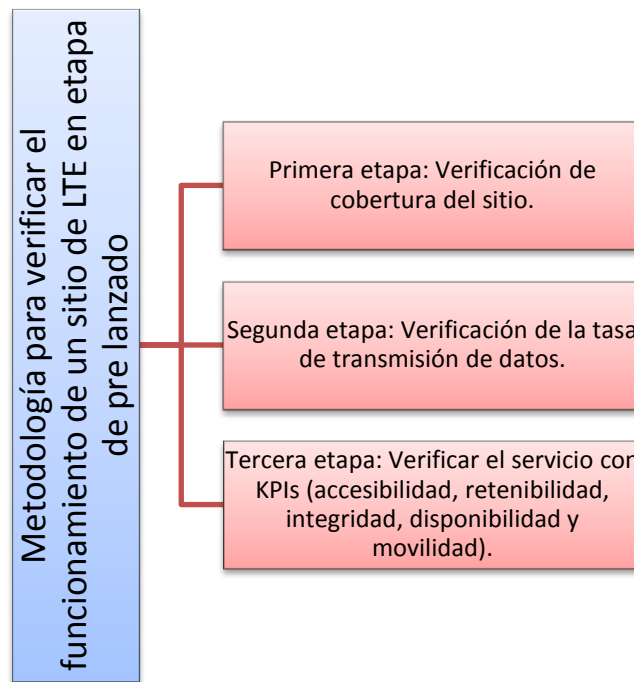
Metodología para verificar el funcionamiento de un sitio de LTE en etapa de pre lanzado

Primera etapa: Verificación de cobertura del sitio.

Segunda etapa: Verificación de la tasa de transmisión de datos.

Tercera etapa: Verificar el servicio con KPIs (accesibilidad, retenibilidad, integridad, disponibilidad y movilidad).